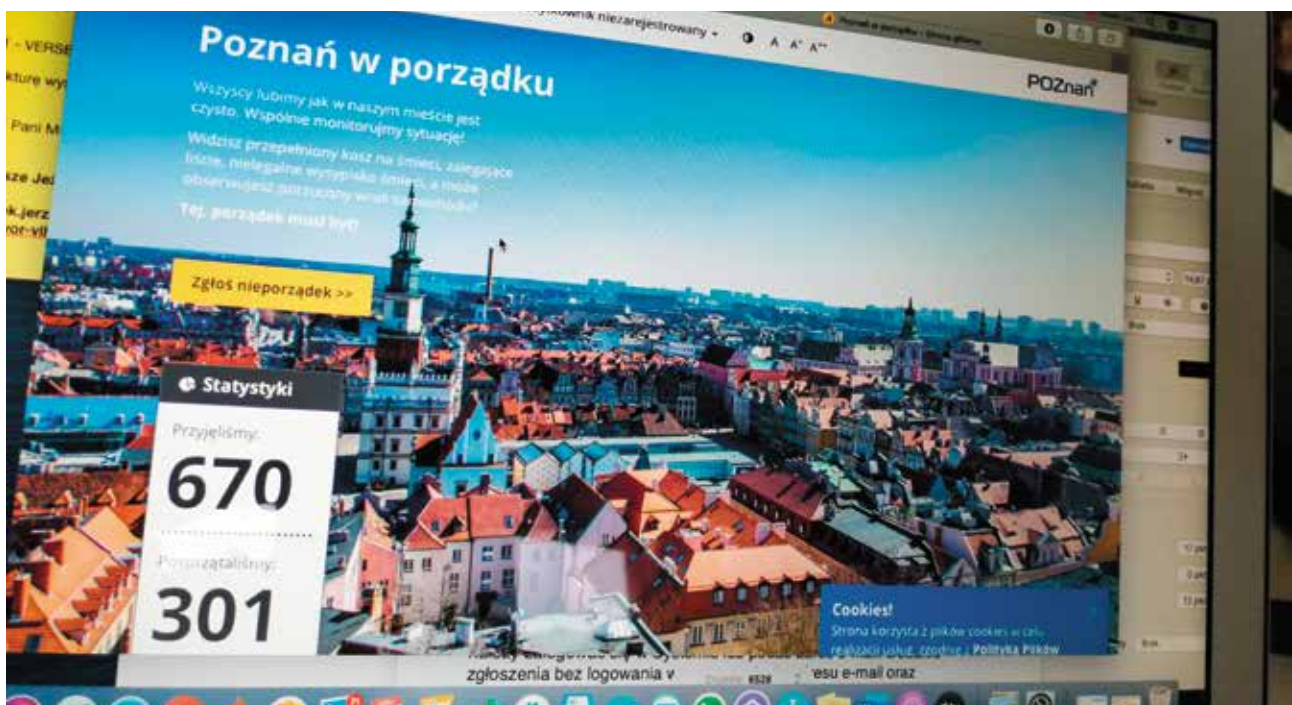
- VERSE

kturę wy

Pani M

ze Je

k.jerz

or-vi

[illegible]żytkownik niezarejestrowany ▾ A A⁺ A⁺⁺

Poznań w porządku

POZnań

Wszyscy lubimy jak w naszym mieście jest czysto. Wspólnie monitorujmy sytuację!

Widzisz przepełniony kosz na śmieci, zalegające liście, nielegalne wysypisko śmieci, a może obserwujesz porzucony wrak samochodu?

Tej, porządek musi być!

Zgłoś nieporządek >>

Statystyki

Przyjęliśmy:

670

Posprzątaliśmy:

301

Cookies!

Strona korzysta z plików cookies w celu realizacji usług, zgodnie z Polityką Plików

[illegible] zgłoszenia bez logowania v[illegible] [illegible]esu e-mail oraz